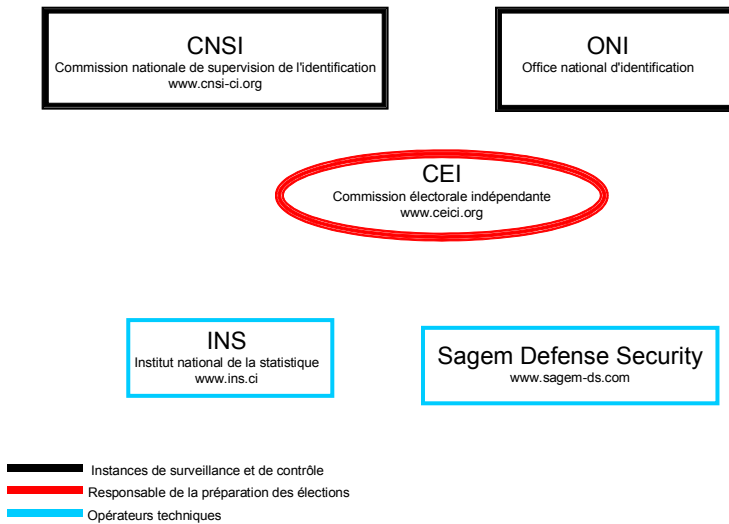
CNSI
Commission nationale de supervision de l'identification
www.cnsi-ci.org

ONI
Office national d'identification

CEI
Commission électorale indépendante
www.ceici.org

INS
Institut national de la statistique
www.ins.ci

Sagem Defense Security
www.sagem-ds.com

Instances de surveillance et de contrôle
Responsable de la préparation des élections
Opérateurs techniques